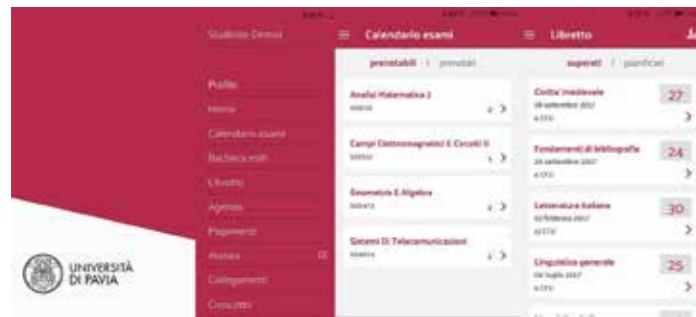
UNIVERSITÀ DI PAVIA

Studente Demo
Profilo
Home
Calendario esami
Bacheca esiti
Libretto
Agenda
Pagamenti
Avvisi
Collegamenti
Contatti

Calendario esami
prenotabili | prenotati
Analisi Matematica 1
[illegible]
Campi Elettromagnetici E Circuiti II
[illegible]
Geometria E Algebra
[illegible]
Sistemi Di Telecomunicazioni
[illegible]

Libretto
superati | pianificati
Civiltà medievale
28 settembre 2017
6 CFU
27
Fondamenti di bibliografia
26 settembre 2017
6 CFU
24
Letteratura italiana
02 febbraio 2017
12 CFU
30
Linguistica generale
04 luglio 2017
6 CFU
25